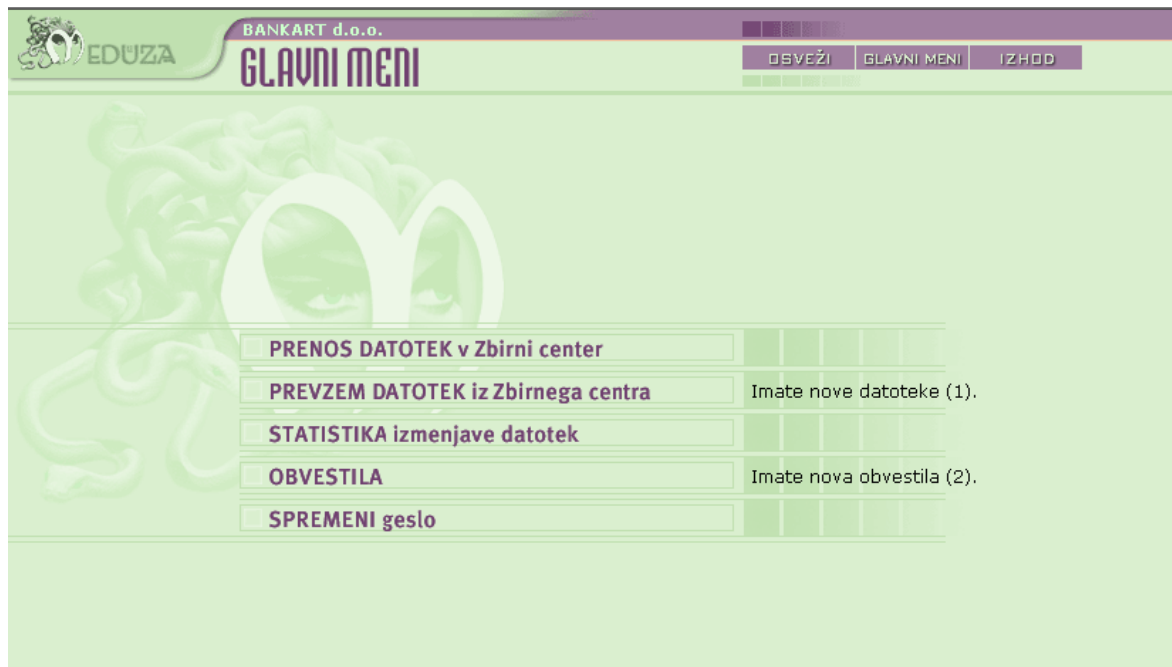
MEDUZA

BANKART d.o.o.

GLAVNI MENI

OSVEŽI | GLAVNI MENI | IZHOD

PRENOS DATOTEK v Zbirni center

PREVZEM DATOTEK iz Zbirnega centra — Imate nove datoteke (1).

STATISTIKA izmenjave datotek

OBVESTILA — Imate nova obvestila (2).

SPREMENI geslo